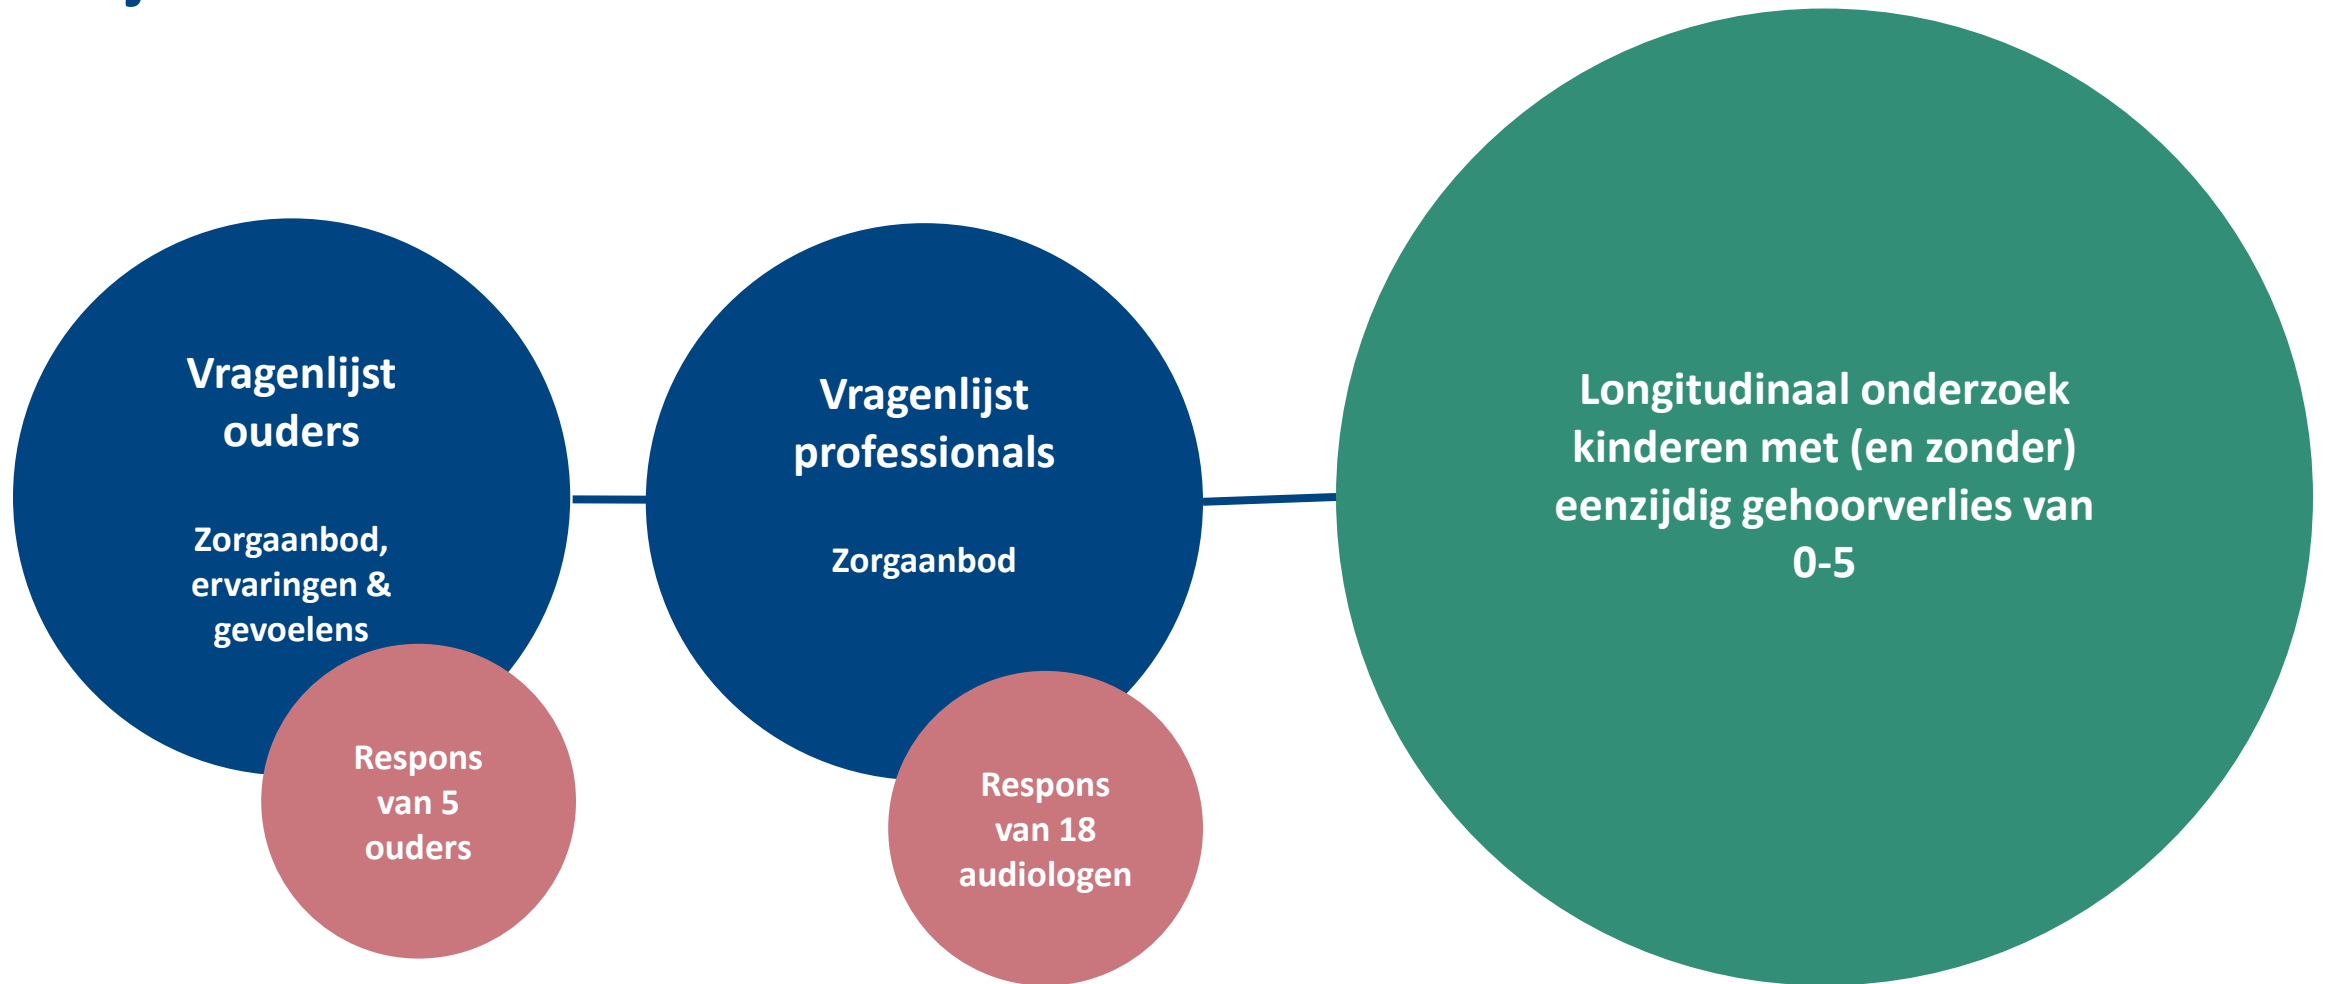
Vragenlijst ouders

Zorgaanbod, ervaringen & gevoelens

Respons van 5 ouders

Vragenlijst professionals

Zorgaanbod

Respons van 18 audiologen

Longitudinaal onderzoek kinderen met (en zonder) eenzijdig gehoorverlies van 0-5